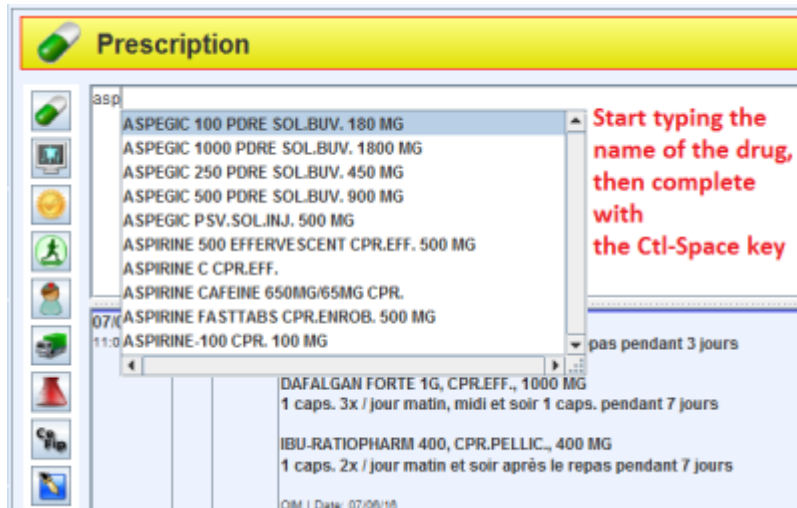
Prescription

asp

ASPEGIC 100 PDRE SOL.BUV. 180 MG
ASPEGIC 1000 PDRE SOL.BUV. 1800 MG
ASPEGIC 250 PDRE SOL.BUV. 450 MG
ASPEGIC 500 PDRE SOL.BUV. 900 MG
ASPEGIC PSV.SOL.INJ. 500 MG
ASPIRINE 500 EFFERVESCENT CPR.EFF. 500 MG
ASPIRINE C CPR.EFF.
ASPIRINE CAFEINE 650MG/65MG CPR.
ASPIRINE FASTTABS CPR.ENROB. 500 MG
ASPIRINE-100 CPR. 100 MG

Start typing the name of the drug, then complete with the Ctl-Space key

07/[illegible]
11:0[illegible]

repas pendant 3 jours

DAFALGAN FORTE 1G, CPR.EFF., 1000 MG
1 caps. 3x / jour matin, midi et soir 1 caps. pendant 7 jours

IBU-RATIOPHARM 400, CPR.PELLIC., 400 MG
1 caps. 2x / jour matin et soir après le repas pendant 7 jours

OIM | Date: 07/06/16